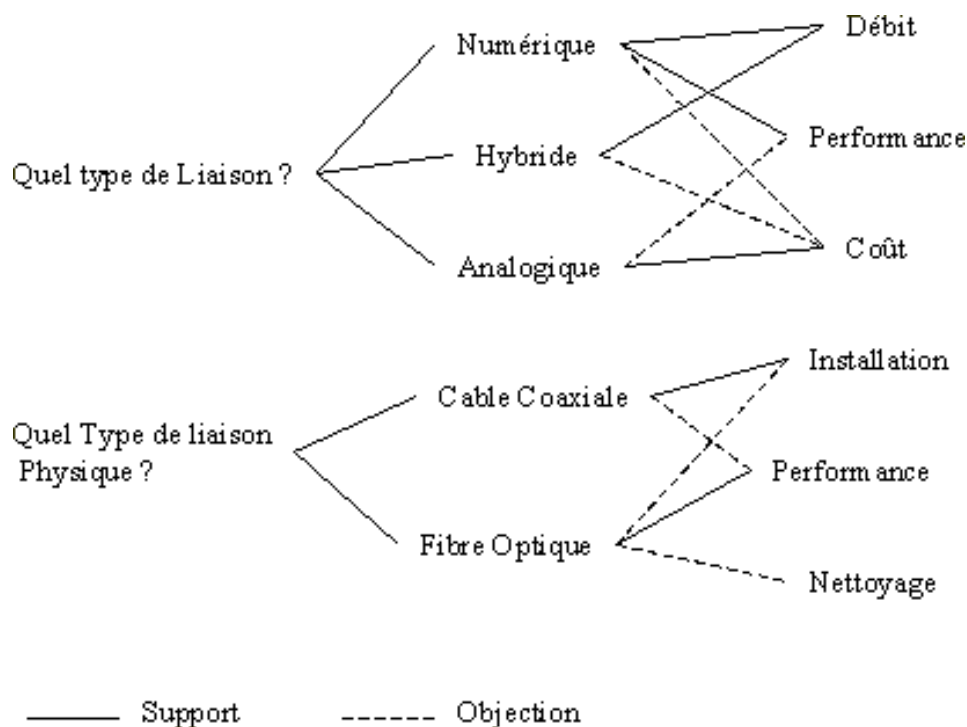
Quel type de Liaison ?

Numérique

Hybride

Analogique

Débit

Performance

Coût

Quel Type de liaison Physique ?

Cable Coaxiale

Fibre Optique

Installation

Performance

Nettoyage

Support

Objection